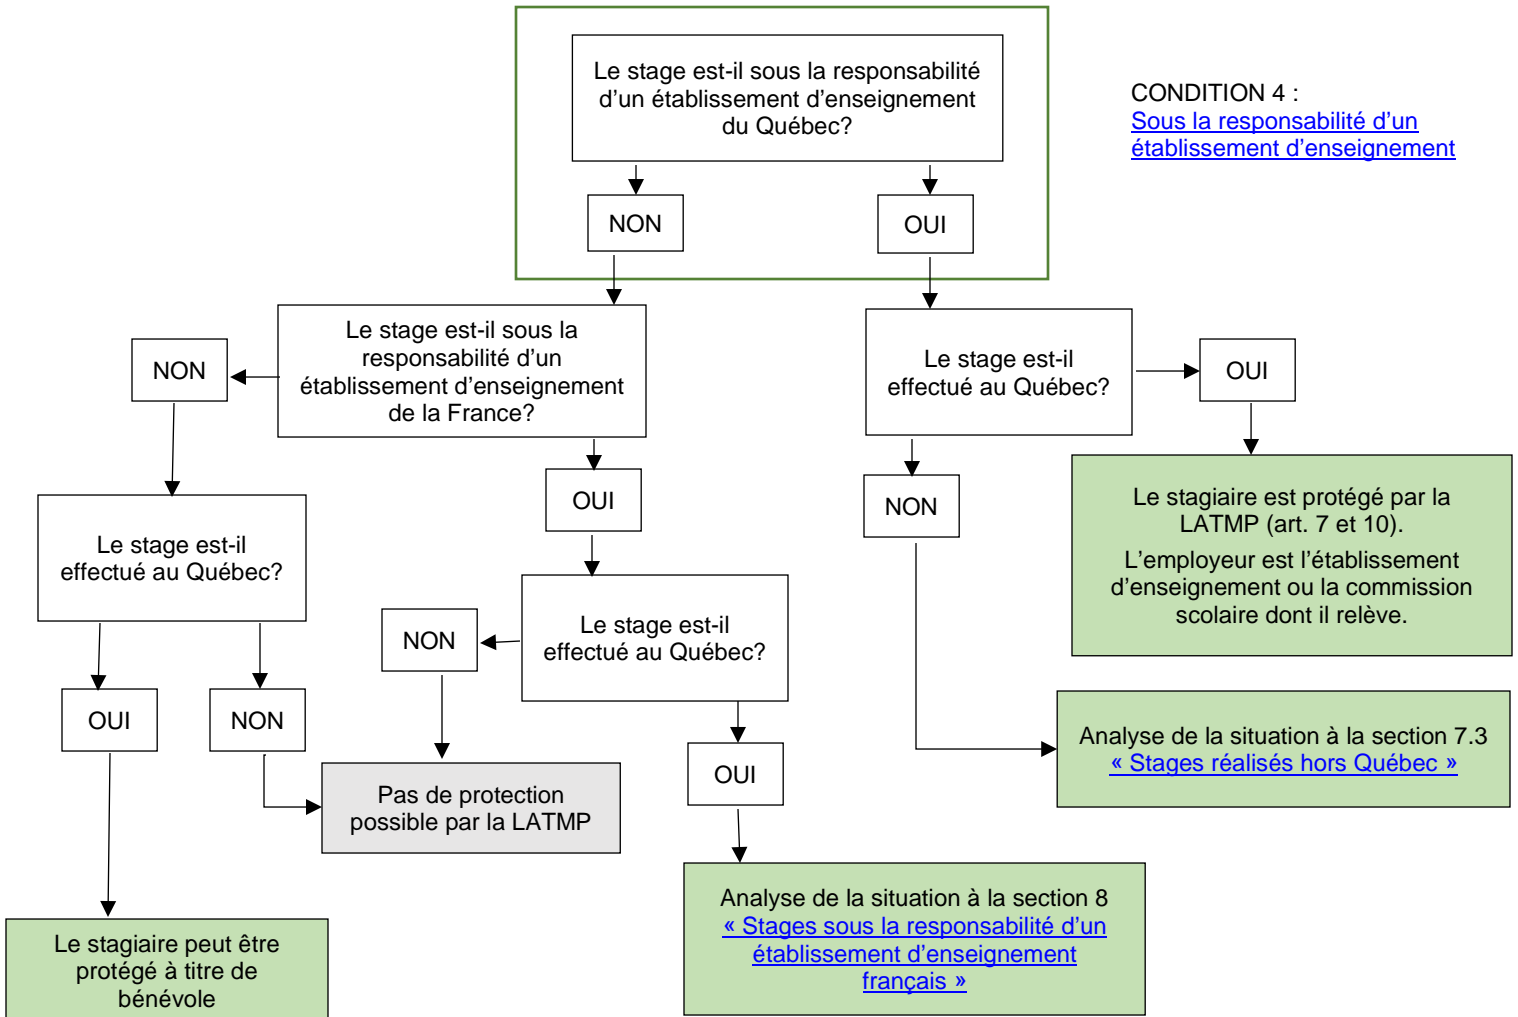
Le stage est-il sous la responsabilité d'un établissement d'enseignement du Québec?

NON

OUI

CONDITION 4 :
Sous la responsabilité d'un établissement d'enseignement

Le stage est-il sous la responsabilité d'un établissement d'enseignement de la France?

NON

Le stage est-il effectué au Québec?

OUI

Le stage est-il effectué au Québec?

OUI

NON

Le stagiaire est protégé par la LATMP (art. 7 et 10).

L'employeur est l'établissement d'enseignement ou la commission scolaire dont il relève.

Le stage est-il effectué au Québec?

NON

OUI

NON

Analyse de la situation à la section 7.3
« Stages réalisés hors Québec »

OUI

NON

Pas de protection possible par la LATMP

OUI

Analyse de la situation à la section 8
« Stages sous la responsabilité d'un établissement d'enseignement français »

Le stagiaire peut être protégé à titre de bénévole